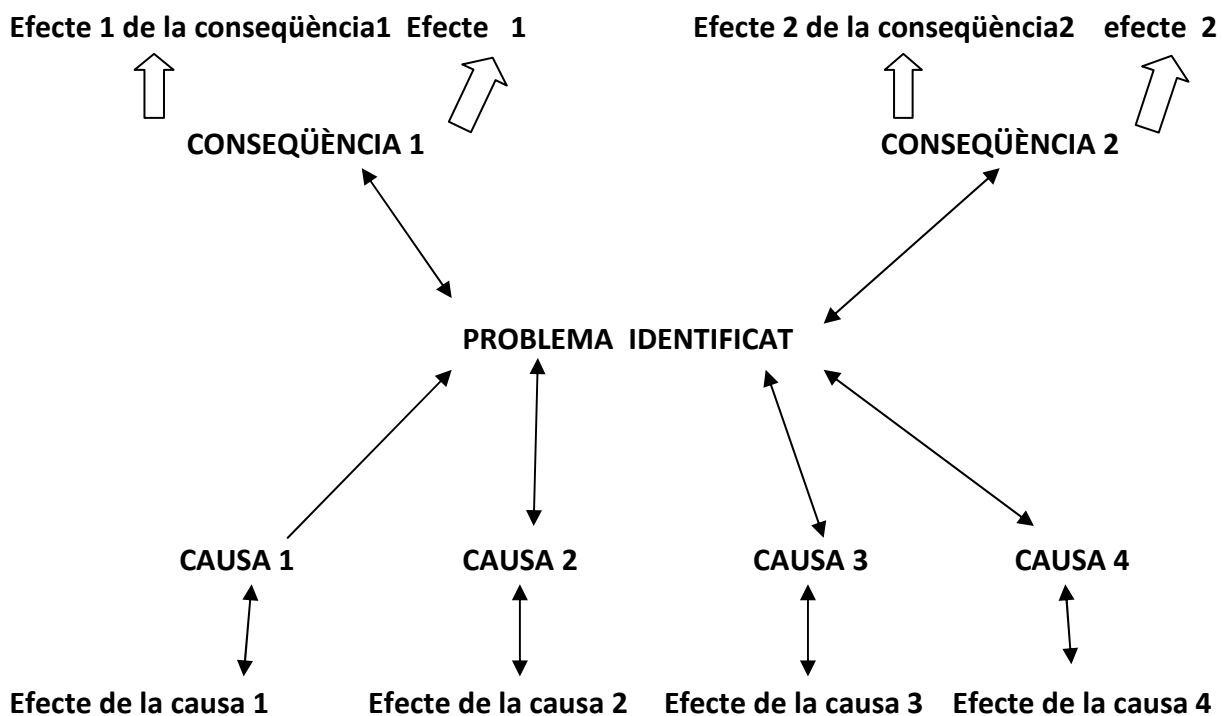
Efecte 1 de la conseqüència1 Efecte 1

Efecte 2 de la conseqüència2 efecte 2

CONSEQÜÈNCIA 1

CONSEQÜÈNCIA 2

PROBLEMA IDENTIFICAT

CAUSA 1

CAUSA 2

CAUSA 3

CAUSA 4

Efecte de la causa 1

Efecte de la causa 2

Efecte de la causa 3

Efecte de la causa 4